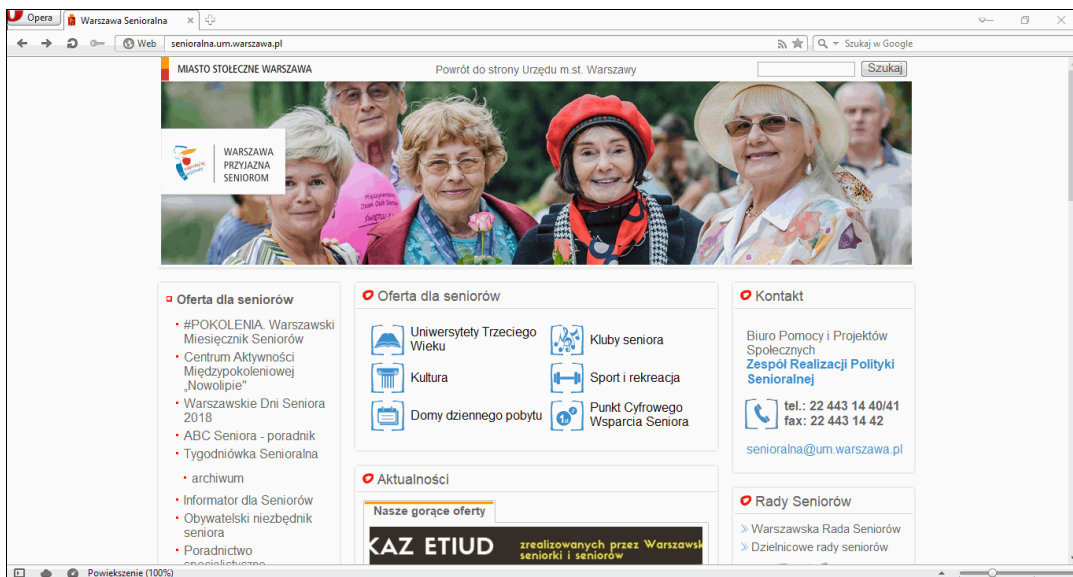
Opera
Warszawa Senioralna ×
Web senioralna.um.warszawa.pl
Szukaj w Google

MIASTO STOŁECZNE WARSZAWA
Powrót do strony Urzędu m.st. Warszawy
Szukaj

WARSZAWA PRZYJAZNA SENIOROM

Oferta dla seniorów
#POKOLENIA. Warszawski Miesięcznik Seniorów
Centrum Aktywności Międzypokoleniowej „Nowolipie"
Warszawskie Dni Seniora 2018
ABC Seniora - poradnik
Tygodniówka Senioralna
archiwum
Informator dla Seniorów
Obywatelski niezbędnik seniora
Poradnictwo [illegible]

Oferta dla seniorów
Uniwersytety Trzeciego Wieku
Kluby seniora
Kultura
Sport i rekreacja
Domy dziennego pobytu
Punkt Cyfrowego Wsparcia Seniora

Aktualności
Nasze gorące oferty
KAZ ETIUD zrealizowanych przez Warszawsk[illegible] seniorki i seniorów

Kontakt
Biuro Pomocy i Projektów Społecznych
Zespół Realizacji Polityki Senioralnej
tel.: 22 443 14 40/41
fax: 22 443 14 42
senioralna@um.warszawa.pl

Rady Seniorów
Warszawska Rada Seniorów
Dzielnicowe rady seniorów

Powiększenie (100%)